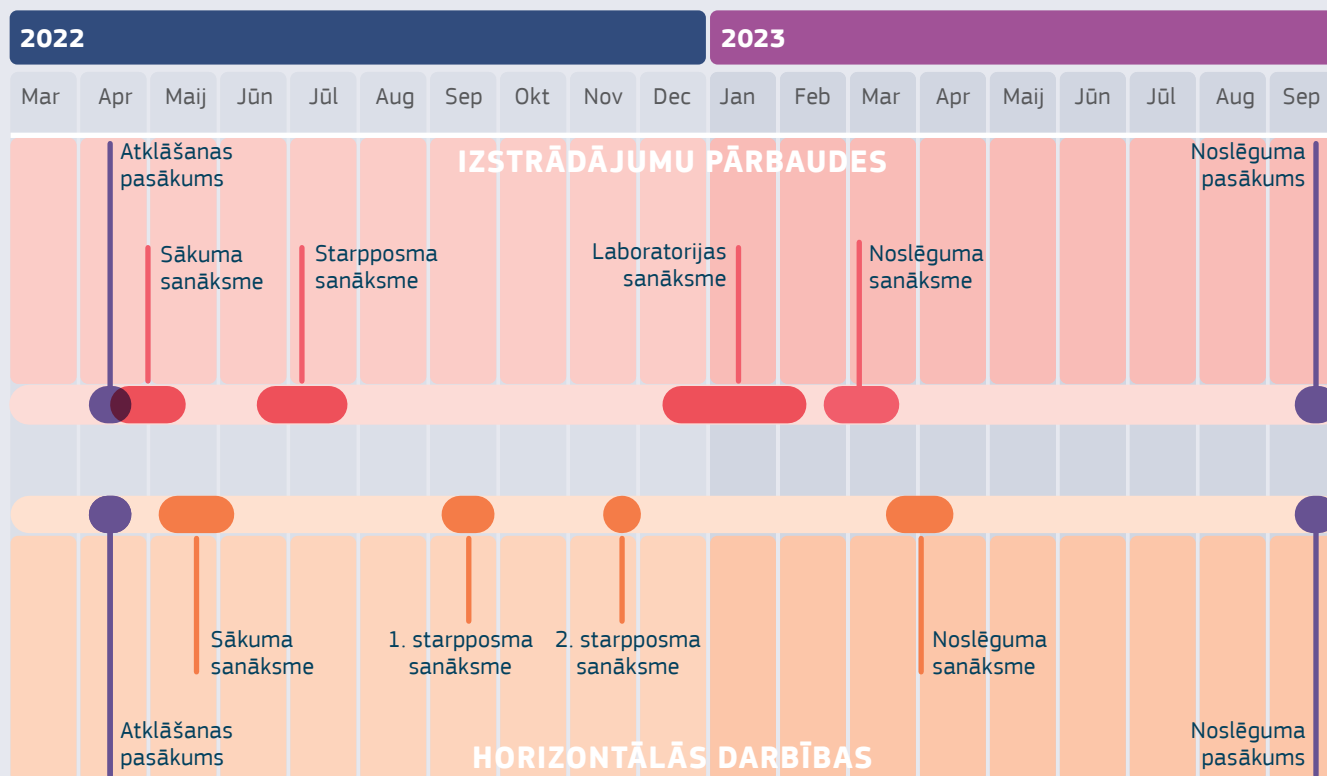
2022

2023

| Mar | Apr | Maij | Jūn | Jūl | Aug | Sep | Okt | Nov | Dec | Jan | Feb | Mar | Apr | Maij | Jūn | Jūl | Aug | Sep |
|---|---|---|---|---|---|---|---|---|---|---|---|---|---|---|---|---|---|---|

IZSTRĀDĀJUMU PĀRBAUDES

Atklāšanas pasākums

Sākuma sanāksme

Starpposma sanāksme

Laboratorijas sanāksme

Noslēguma sanāksme

Noslēguma pasākums

Sākuma sanāksme

1. starpposma sanāksme

2. starpposma sanāksme

Noslēguma sanāksme

Atklāšanas pasākums

HORIZONTĀLĀS DARBĪBAS

Noslēguma pasākums